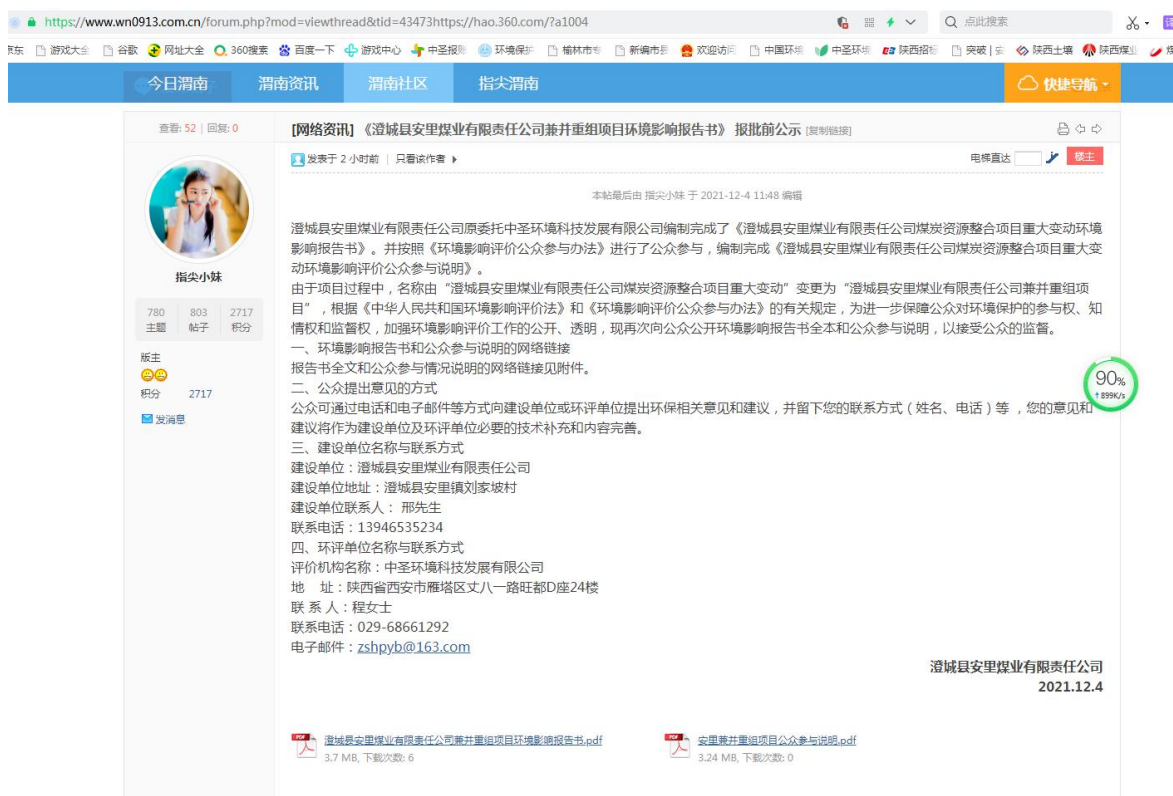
https://www.wn0913.com.cn/forum.php?mod=viewthread&tid=43473https://hao.360.com/?a1004

点此搜索

东 游戏大全 谷歌 网址大全 360搜索 百度一下 游戏中心 中圣报 环境保护 榆林市 新编市 欢迎访 中国环境 中圣环境 陕西招标 突破|安 陕西土壤 陕西煤业

今日渭南 渭南资讯 渭南社区 指尖渭南 快捷导航

查看: 52 | 回复: 0

[网络资讯] 《澄城县安里煤业有限责任公司兼并重组项目环境影响报告书》报批前公示 [复制链接]

发表于 2 小时前 | 只看该作者

电梯直达 楼主

本帖最后由 指尖小妹 于 2021-12-4 11:48 编辑

澄城县安里煤业有限责任公司原委托中圣环境科技发展有限公司编制完成了《澄城县安里煤业有限责任公司煤炭资源整合项目重大变动环境影响报告书》。并按照《环境影响评价公众参与办法》进行了公众参与，编制完成《澄城县安里煤业有限责任公司煤炭资源整合项目重大变动环境影响评价公众参与说明》。
由于项目过程中，名称由“澄城县安里煤业有限责任公司煤炭资源整合项目重大变动”变更为“澄城县安里煤业有限责任公司兼并重组项目”，根据《中华人民共和国环境影响评价法》和《环境影响评价公众参与办法》的有关规定，为进一步保障公众对环境保护的参与权、知情权和监督权，加强环境影响评价工作的公开、透明，现再次向公众公开环境影响报告书全本和公众参与说明，以接受公众的监督。
一、环境影响报告书和公众参与说明的网络链接
报告书全文和公众参与情况说明的网络链接见附件。
二、公众提出意见的方式
公众可通过电话和电子邮件等方式向建设单位或环评单位提出环保相关意见和建议，并留下您的联系方式（姓名、电话）等，您的意见和建议将作为建设单位及环评单位必要的技术补充和内容完善。
三、建设单位名称与联系方式
建设单位：澄城县安里煤业有限责任公司
建设单位地址：澄城县安里镇刘家坡村
建设单位联系人：邢先生
联系电话：13946535234
四、环评单位名称与联系方式
评价机构名称：中圣环境科技发展有限公司
地 址：陕西省西安市雁塔区丈八一路旺都D座24楼
联 系 人：程女士
联系电话：029-68661292
电子邮件：zshpyb@163.com

澄城县安里煤业有限责任公司
2021.12.4

指尖小妹

780 主题 803 帖子 2717 积分

版主
积分 2717
发消息

90%
899K/s

澄城县安里煤业有限责任公司兼并重组项目环境影响报告书.pdf
3.7 MB, 下载次数: 6

安里兼并重组项目公众参与说明.pdf
3.24 MB, 下载次数: 0